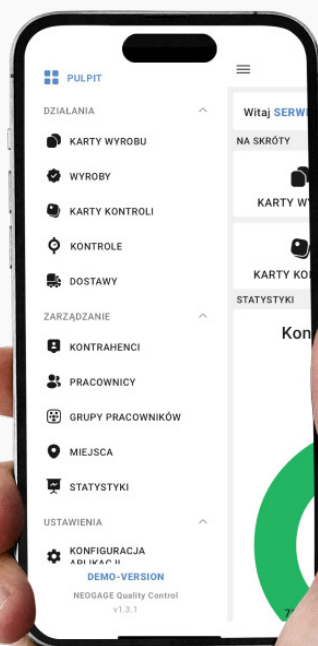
PULPIT

DZIAŁANIA

KARTY WYROBU

WYROBY

KARTY KONTROLI

KONTROLE

DOSTAWY

ZARZĄDZANIE

KONTRAHENCI

PRACOWNICY

GRUPY PRACOWNIKÓW

MIEJSCA

STATYSTYKI

USTAWIENIA

KONFIGURACJA APLIKACJI

DEMO-VERSION

NEOGAGE Quality Control

v1.3.1

Witaj SERW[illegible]

NA SKRÓTY

KARTY W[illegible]

KARTY KO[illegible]

STATYSTYKI

Kon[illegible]

7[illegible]